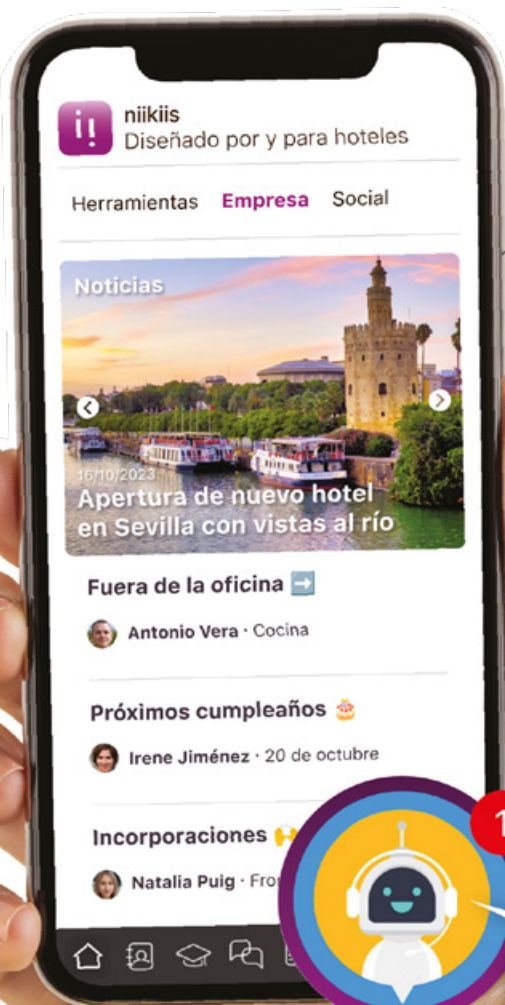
niikiis
Diseñado por y para hoteles

Herramientas Empresa Social

Noticias

16/10/2023
Apertura de nuevo hotel en Sevilla con vistas al río

Fuera de la oficina ➡️

Antonio Vera · Cocina

Próximos cumpleaños 🎂

Irene Jiménez · 20 de octubre

Incorporaciones

Natalia Puig · Fro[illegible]

1